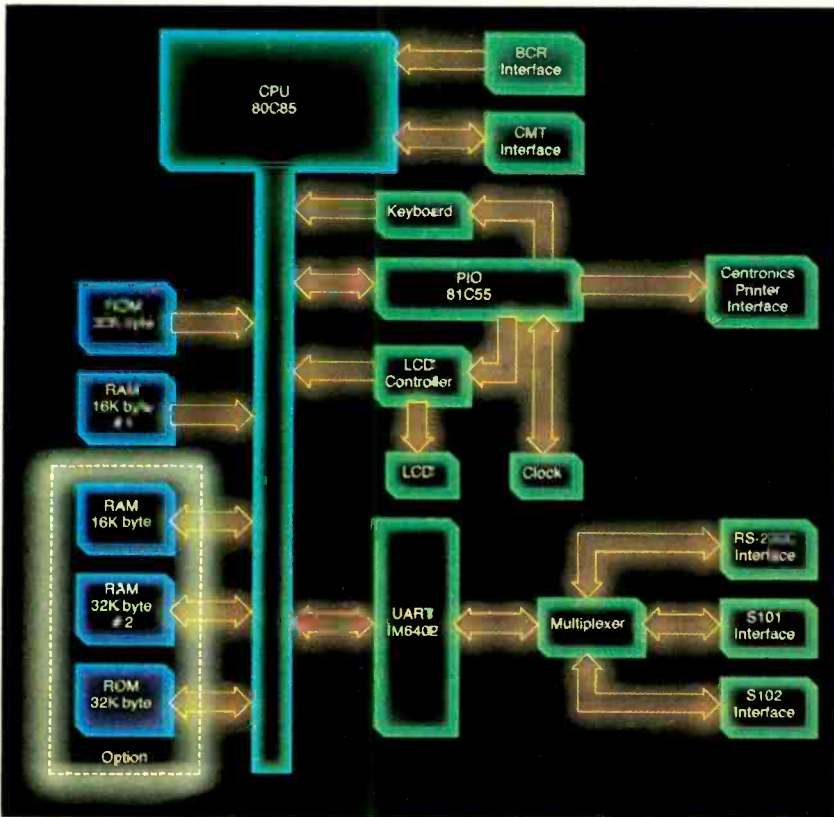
CPU
80C85

BCR
Interface

CMT
Interface

Keyboard

PIO
81C55

Centronics
Printer
Interface

ROM
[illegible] byte

RAM
16K byte
# 1

LCD
Controller

LCD

Clock

RAM
16K byte

RAM
32K byte
# 2

ROM
32K byte

Option

UART
IM6402

Multiplexer

RS-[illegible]
Interface

S101
Interface

S102
Interface